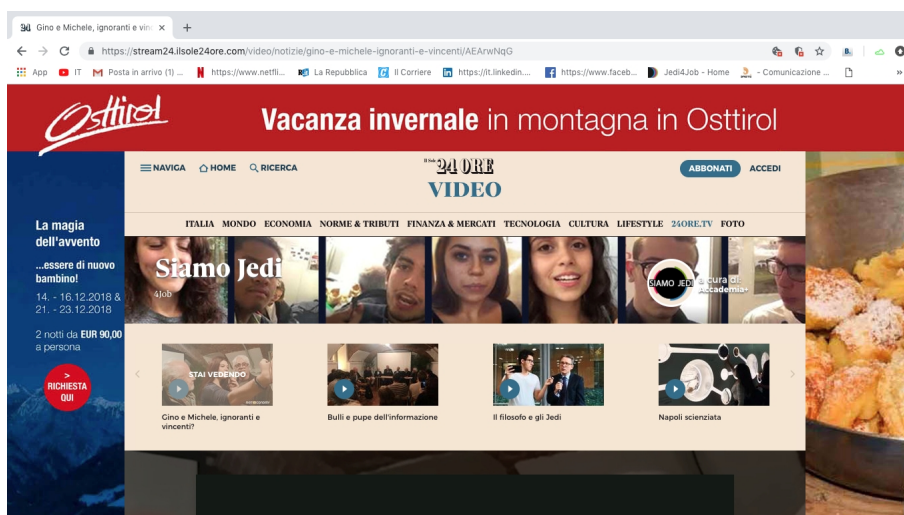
Gino e Michele, ignoranti e vin ×

https://stream24.ilsole24ore.com/video/notizie/gino-e-michele-ignoranti-e-vincenti/AEArwNqG

App IT Posta in arrivo (1) ... https://www.netfli... La Repubblica Il Corriere https://it.linkedin.... https://www.faceb... Jedi4Job - Home - Comunicazione ...

Osttirol

Vacanza invernale in montagna in Osttirol

La magia dell'avvento

...essere di nuovo bambino!

14. - 16.12.2018 & 21. - 23.12.2018

2 notti da EUR 90,00 a persona

> RICHIESTA QUI

NAVIGA HOME RICERCA

Il Sole 24 ORE VIDEO

ABBONATI ACCEDI

ITALIA MONDO ECONOMIA NORME & TRIBUTI FINANZA & MERCATI TECNOLOGIA CULTURA LIFESTYLE 24ORE.TV FOTO

Siamo Jedi

4Job

SIAMO JEDI

a cura di Accademia+

STAI VEDENDO

Gino e Michele, ignoranti e vincenti?

Bulli e pupe dell'informazione

Il filosofo e gli Jedi

Napoli scienziata